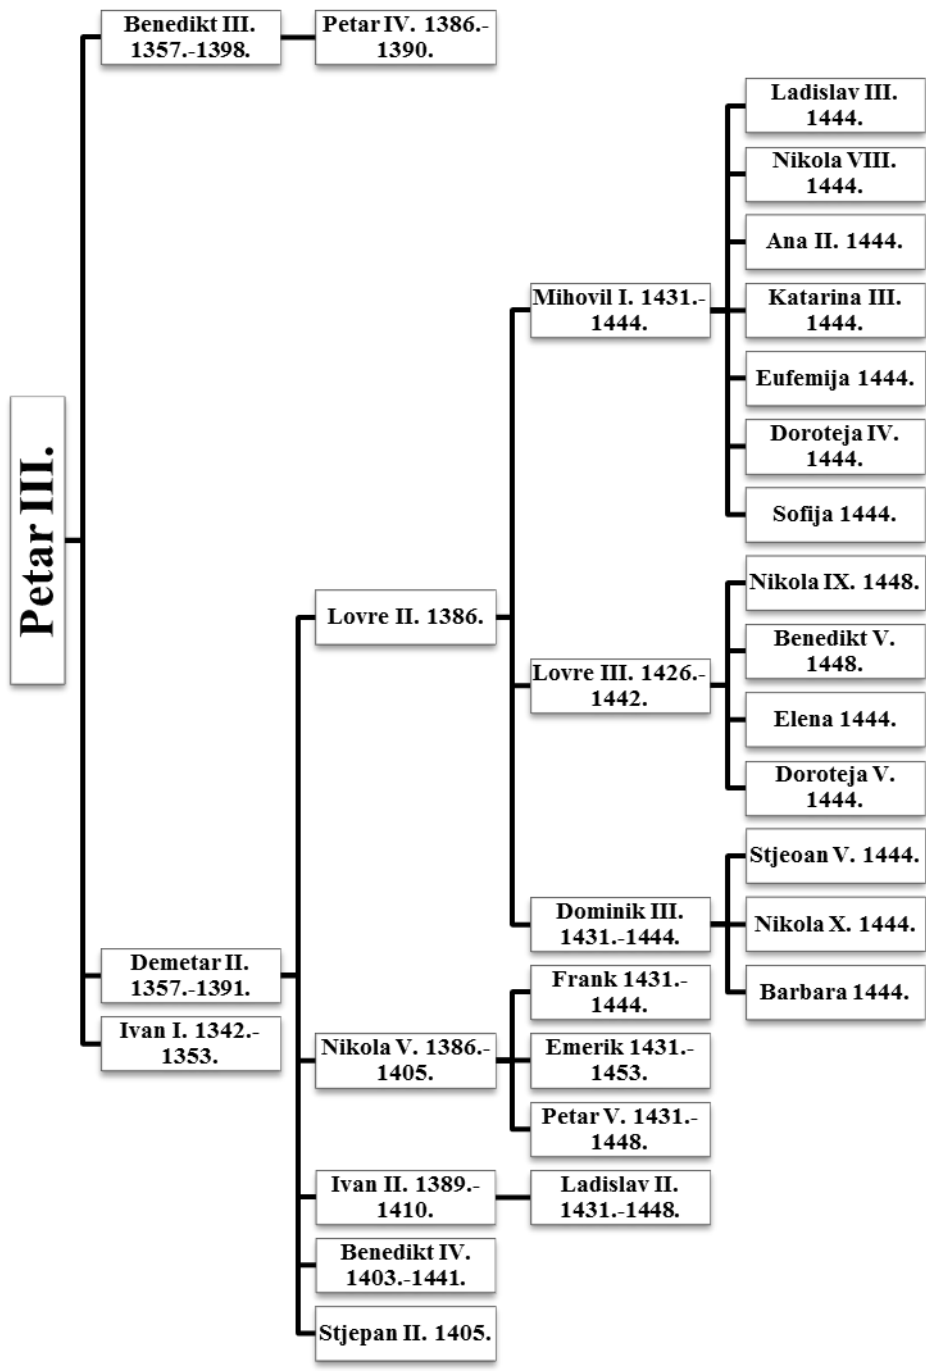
Petar III.

Benedikt III. 1357.-1398.

Petar IV. 1386.-1390.

Ladislav III. 1444.

Nikola VIII. 1444.

Ana II. 1444.

Mihovil I. 1431.-1444.

Katarina III. 1444.

Eufemija 1444.

Doroteja IV. 1444.

Sofija 1444.

Nikola IX. 1448.

Lovre II. 1386.

Benedikt V. 1448.

Lovre III. 1426.-1442.

Elena 1444.

Doroteja V. 1444.

Stjeoan V. 1444.

Dominik III. 1431.-1444.

Nikola X. 1444.

Demetar II. 1357.-1391.

Barbara 1444.

Frank 1431.-1444.

Ivan I. 1342.-1353.

Nikola V. 1386.-1405.

Emerik 1431.-1453.

Petar V. 1431.-1448.

Ivan II. 1389.-1410.

Ladislav II. 1431.-1448.

Benedikt IV. 1403.-1441.

Stjepan II. 1405.